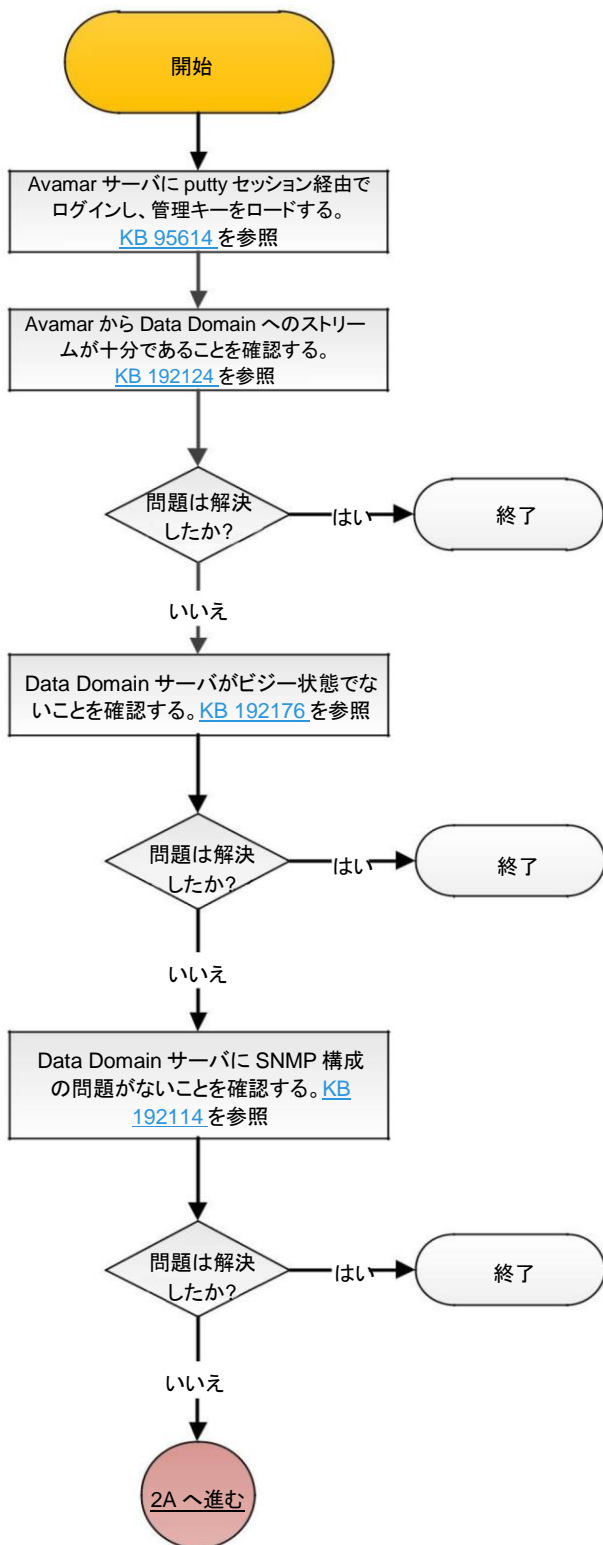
開始

Avamar サーバに putty セッション経由でログインし、管理キーをロードする。KB 95614 を参照

Avamar から Data Domain へのストリームが十分であることを確認する。KB 192124 を参照

問題は解決したか?

はい

終了

いいえ

Data Domain サーバがビジー状態でないことを確認する。KB 192176 を参照

問題は解決したか?

はい

終了

いいえ

Data Domain サーバに SNMP 構成の問題がないことを確認する。KB 192114 を参照

問題は解決したか?

はい

終了

いいえ

2A へ進む